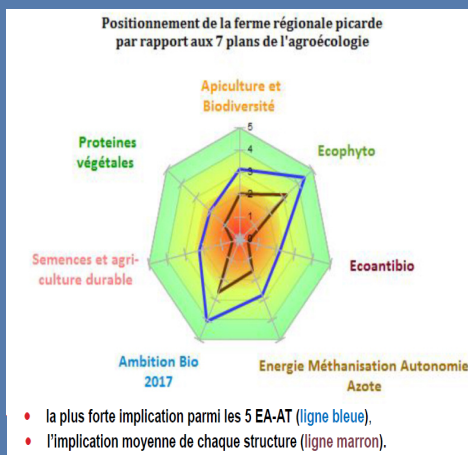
Positionnement de la ferme régionale picarde par rapport aux 7 plans de l'agroécologie

Apiculture et Biodiversité

5
4
3
2
1

Ecophyto

Proteines végétales

Ecoantibio

Semences et agriculture durable

Ambition Bio 2017

Energie Méthanisation Autonomie Azote

• la plus forte implication parmi les 5 EA-AT (ligne bleue),
• l'implication moyenne de chaque structure (ligne marron).